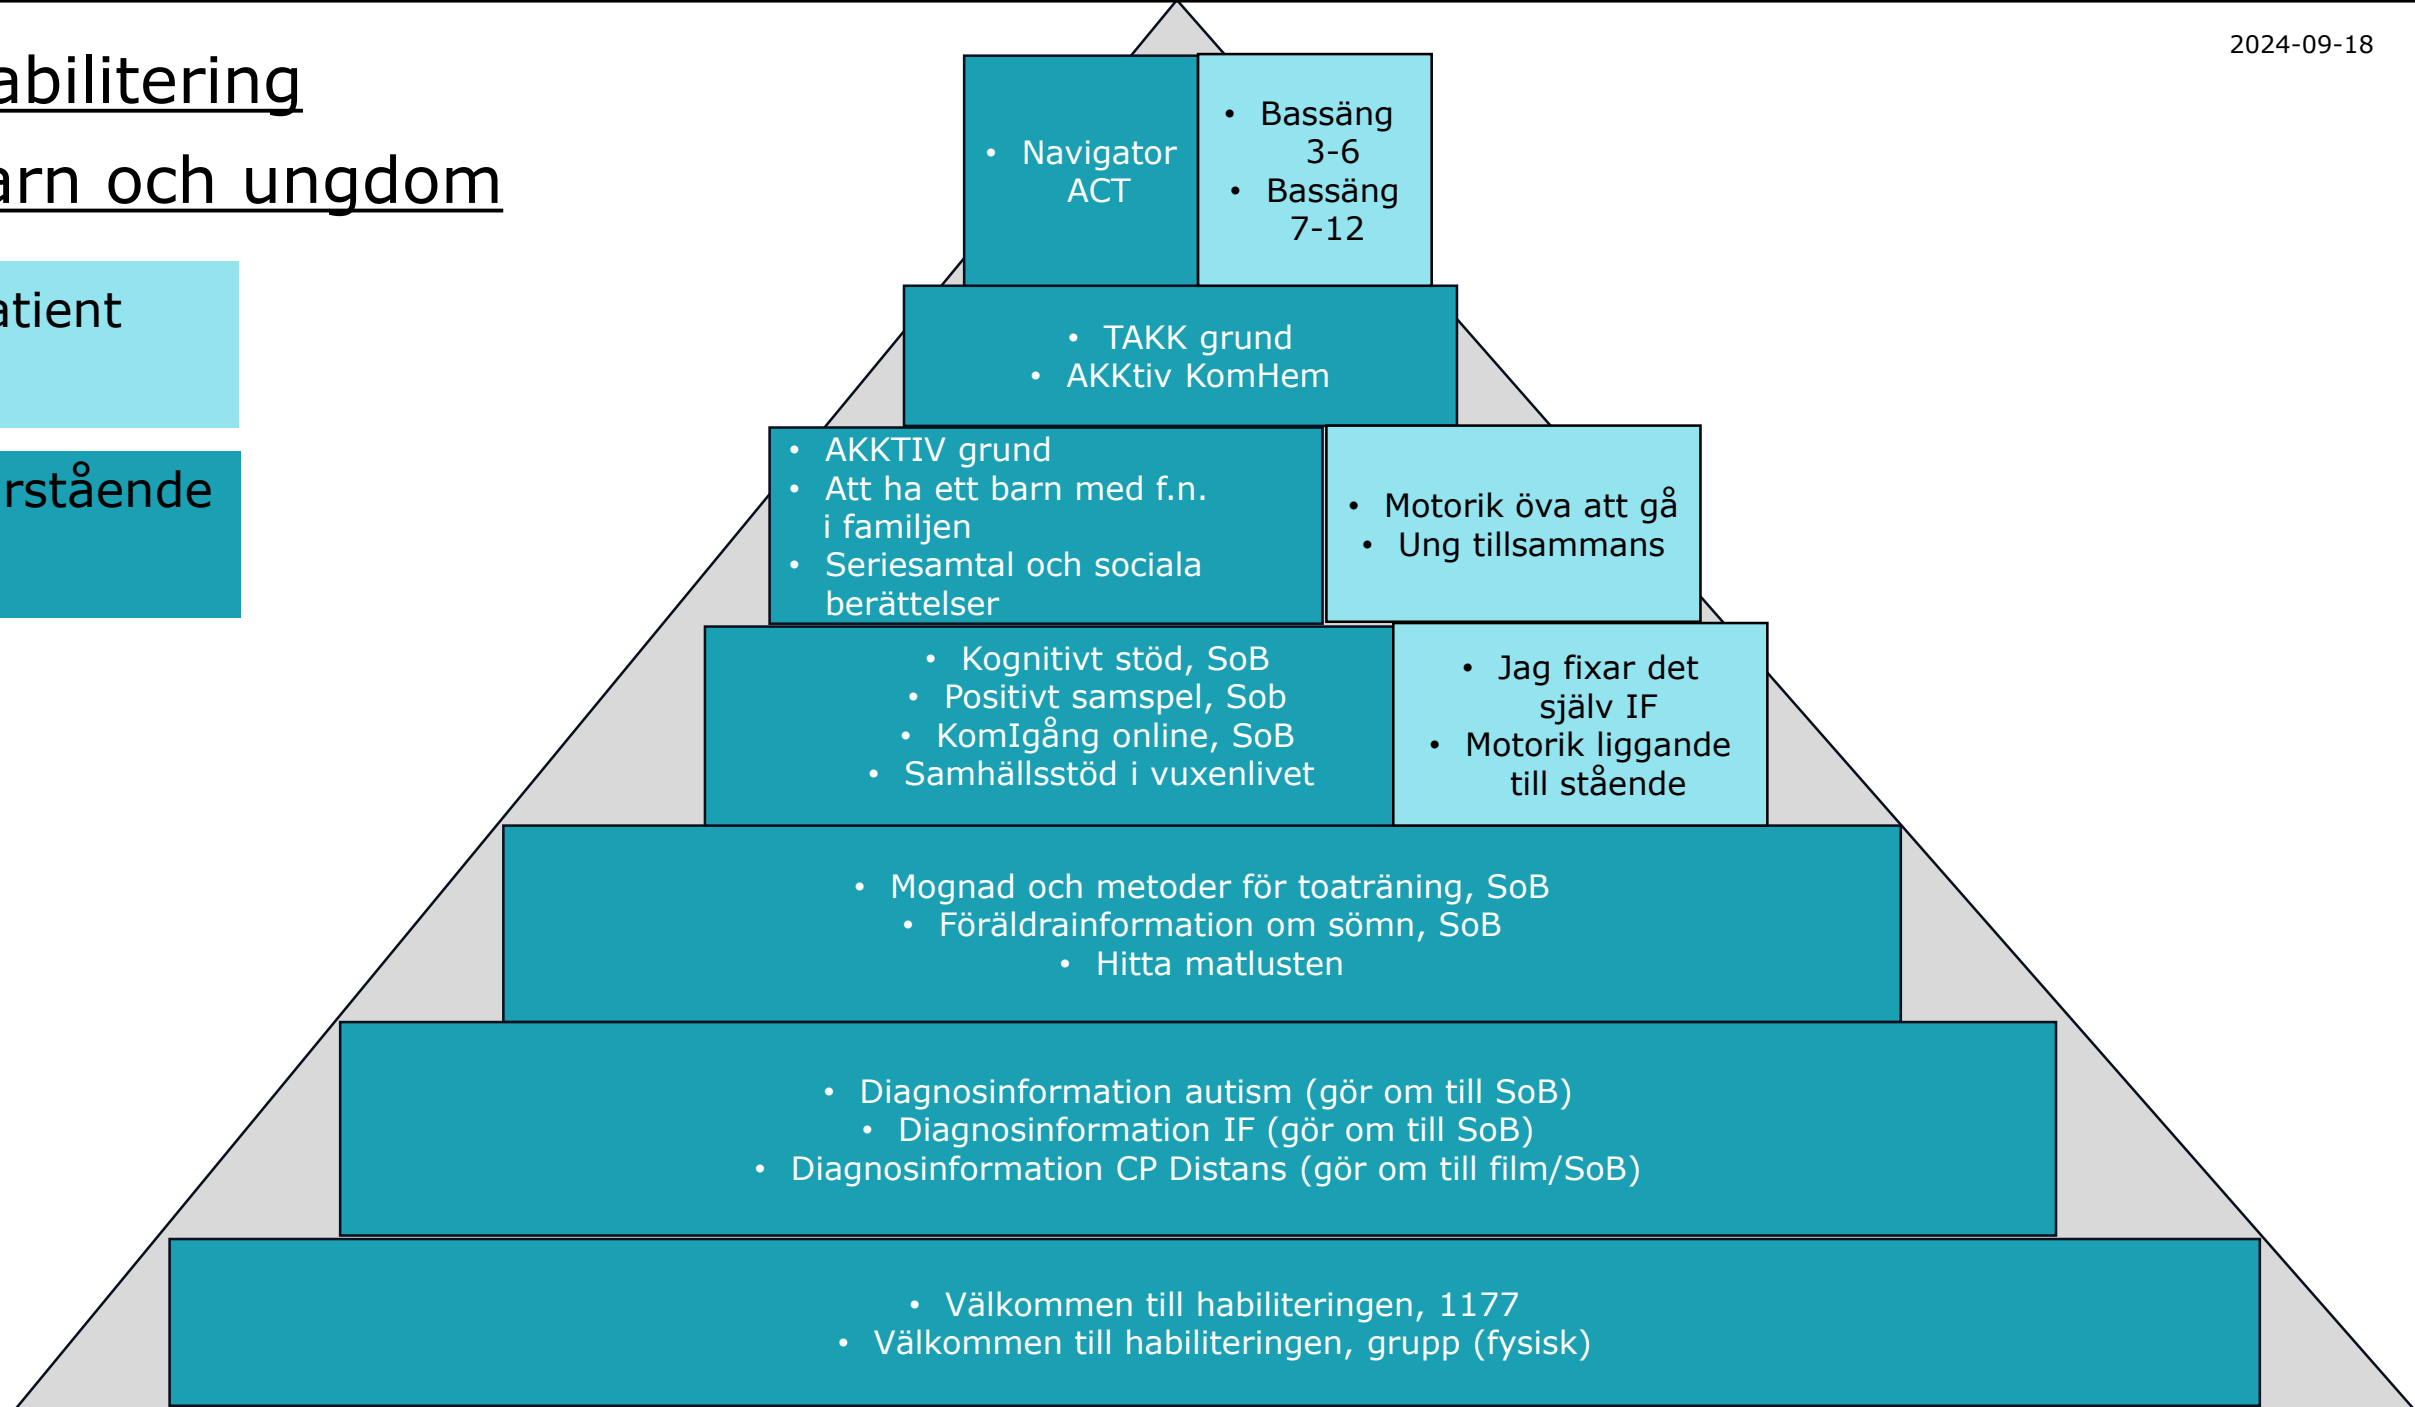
abilitering

arn och ungdom

atient

rstående

2024-09-18

• Navigator ACT

• Bassäng 3-6
• Bassäng 7-12

• TAKK grund
• AKKtiv KomHem

• AKKTIV grund
• Att ha ett barn med f.n. i familjen
• Seriesamtal och sociala berättelser

• Motorik öva att gå
• Ung tillsammans

• Kognitivt stöd, SoB
• Positivt samspel, Sob
• KomIgång online, SoB
• Samhällsstöd i vuxenlivet

• Jag fixar det själv IF
• Motorik liggande till stående

• Mognad och metoder för toaträning, SoB
• Föräldrainformation om sömn, SoB
• Hitta matlusten

• Diagnosinformation autism (gör om till SoB)
• Diagnosinformation IF (gör om till SoB)
• Diagnosinformation CP Distans (gör om till film/SoB)

• Välkommen till habiliteringen, 1177
• Välkommen till habiliteringen, grupp (fysisk)